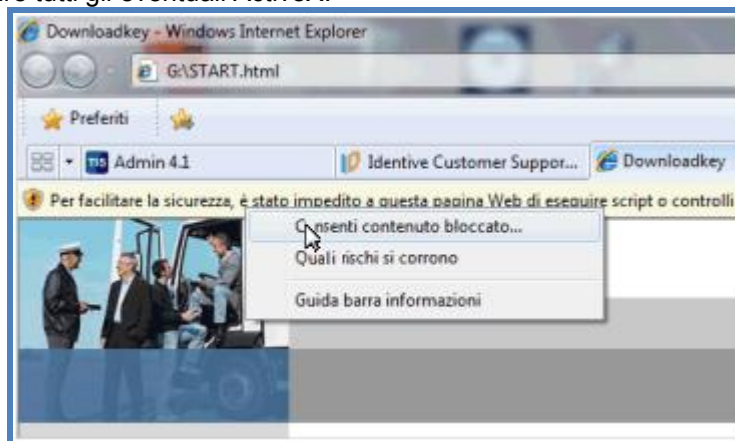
Downloadkey - Windows Internet Explorer

G:\START.html

Preferiti

Admin 4.1

Identive Customer Suppor...

Downloadkey

Per facilitare la sicurezza, è stato impedito a questa pagina Web di eseguire script o controlli

Consenti contenuto bloccato...

Quali rischi si corrono

Guida barra informazioni